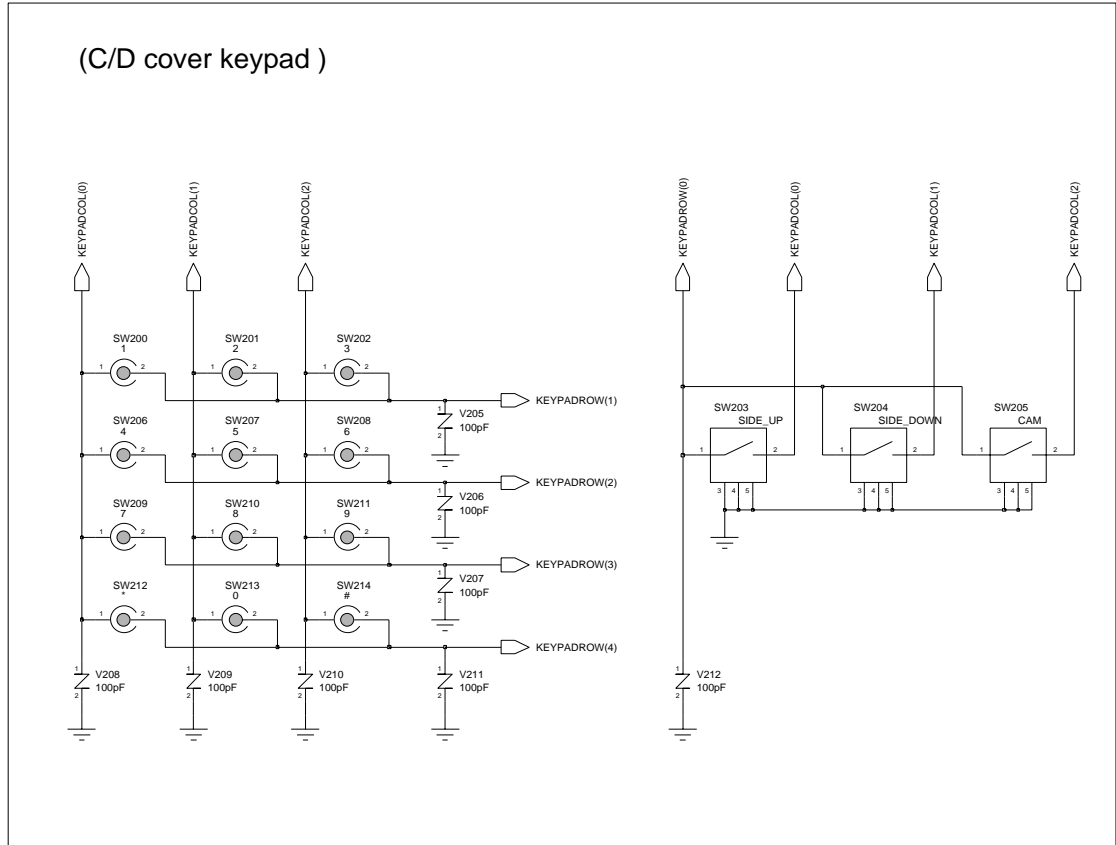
(C/D cover keypad )

KEYPADCOL(0)
KEYPADCOL(1)
KEYPADCOL(2)

SW200
1
1 2
SW201
2
1 2
SW202
3
1 2
KEYPADROW(1)
1
V205
100pF
2

SW206
4
1 2
SW207
5
1 2
SW208
6
1 2
KEYPADROW(2)
1
V206
100pF
2

SW209
7
1 2
SW210
8
1 2
SW211
9
1 2
KEYPADROW(3)
1
V207
100pF
2

SW212
*
1 2
SW213
0
1 2
SW214
#
1 2
KEYPADROW(4)

1
V208
100pF
2
1
V209
100pF
2
1
V210
100pF
2
1
V211
100pF
2

KEYPADROW(0)
KEYPADCOL(0)
KEYPADCOL(1)
KEYPADCOL(2)

SW203
SIDE_UP
1 2
3 4 5
SW204
SIDE_DOWN
1 2
3 4 5
SW205
CAM
1 2
3 4 5

1
V212
100pF
2